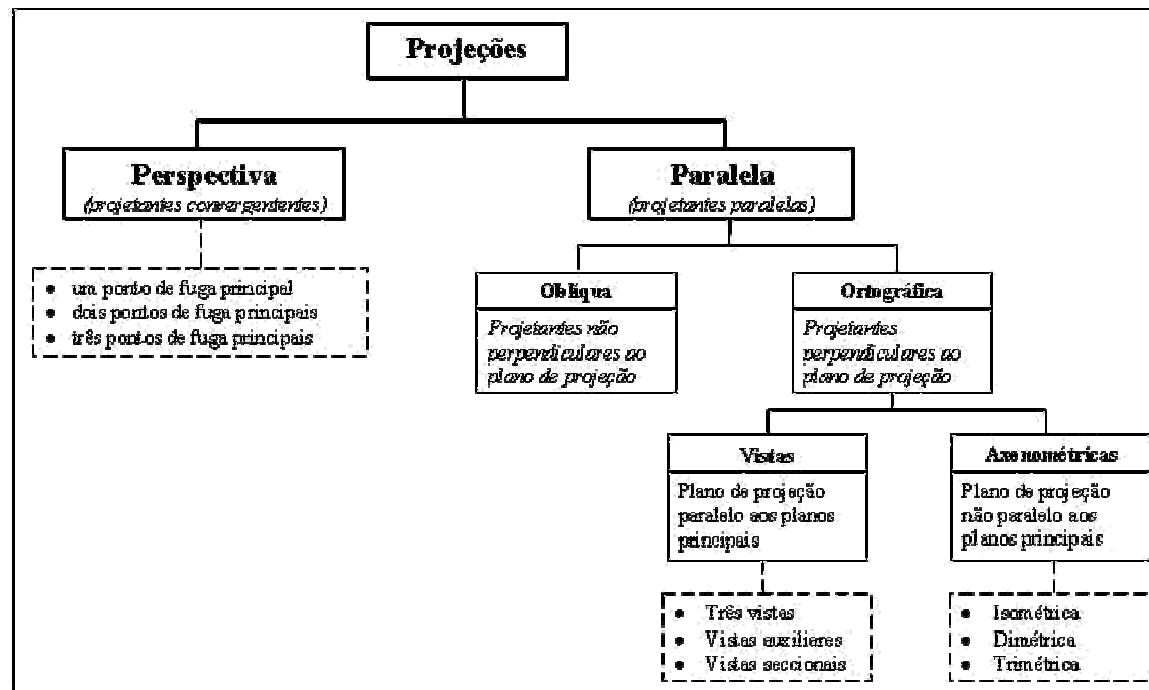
Projeções

Perspectiva
(projetantes convergentes)

- um ponto de fuga principal
- dois pontos de fuga principais
- três pontos de fuga principais

Paralela
(projetantes paralelas)

Oblíqua
Projetantes não perpendiculares ao plano de projeção

Ortográfica
Projetantes perpendiculares ao plano de projeção

Vistas
Plano de projeção paralelo aos planos principais

- Três vistas
- Vistas auxiliares
- Vistas seccionais

Axonométricas
Plano de projeção não paralelo aos planos principais

- Isométrica
- Dimétrica
- Trimétrica